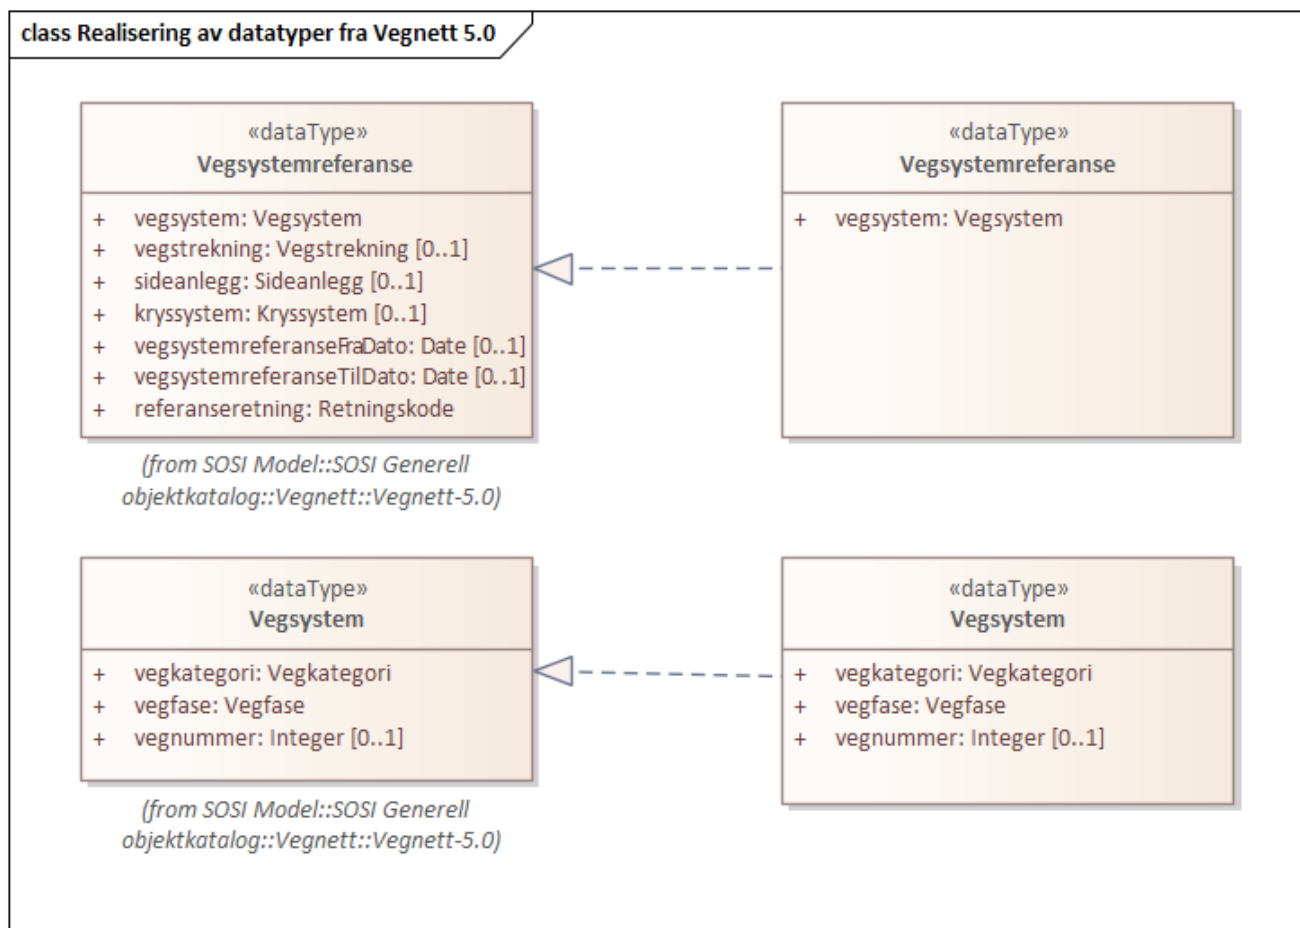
class Realisering av datatyper fra Vegnett 5.0

«dataType»
Vegsystemreferanse

+ vegsystem: Vegsystem
+ vegstrekning: Vegstrekning [0..1]
+ sideanlegg: Sideanlegg [0..1]
+ kryssystem: Kryssystem [0..1]
+ vegsystemreferanseFraDato: Date [0..1]
+ vegsystemreferanseTilDato: Date [0..1]
+ referanseretning: Retningskode

(from SOSI Model::SOSI Generell objektkatalog::Vegnett::Vegnett-5.0)

«dataType»
Vegsystemreferanse

+ vegsystem: Vegsystem

«dataType»
Vegsystem

+ vegkategori: Vegkategori
+ vegfase: Vegfase
+ vegnummer: Integer [0..1]

(from SOSI Model::SOSI Generell objektkatalog::Vegnett::Vegnett-5.0)

«dataType»
Vegsystem

+ vegkategori: Vegkategori
+ vegfase: Vegfase
+ vegnummer: Integer [0..1]